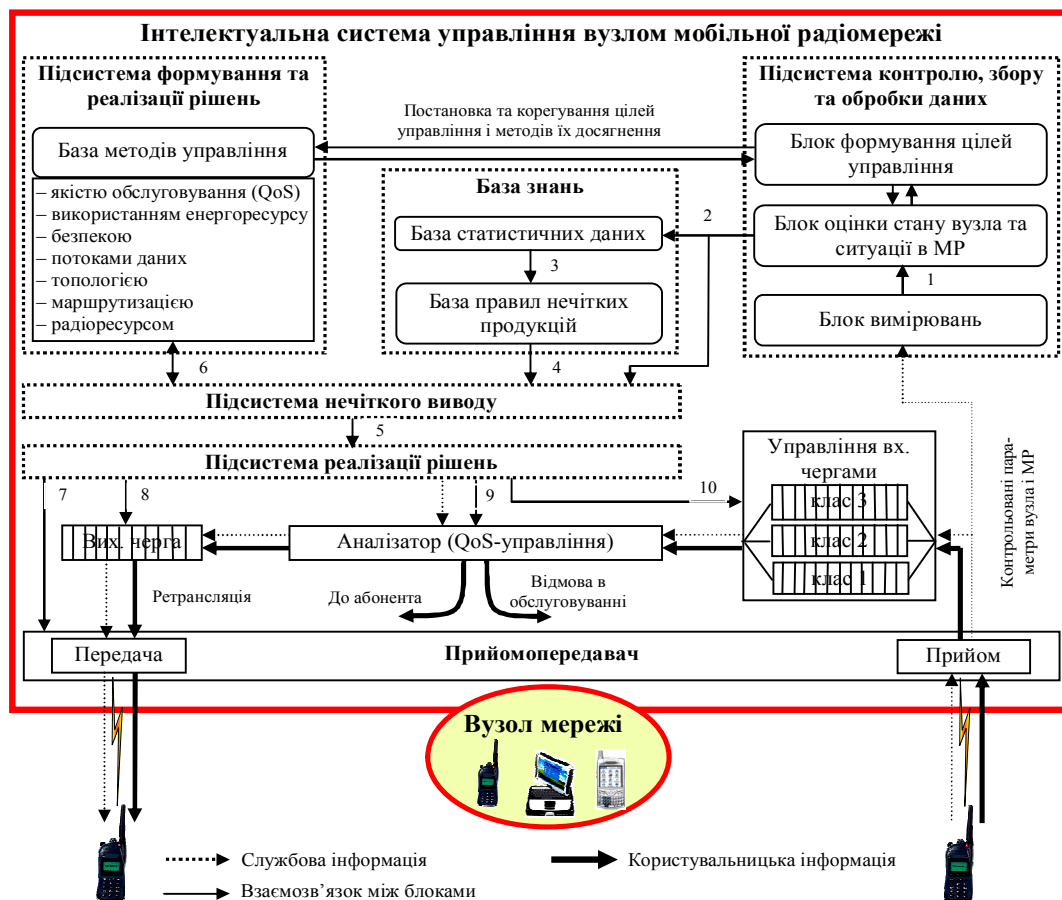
Інтелектуальна система управління вузлом мобільної радіомережі

Підсистема формування та реалізації рішень

База методів управління

– якістю обслуговування (QoS)
– використанням енергоресурсу
– безпекою
– потоками даних
– топологією
– маршрутизацією
– радіоресурсом

Постановка та корегування цілей управління і методів їх досягнення

База знань

База статистичних даних

3

База правил нечітких продукцій

Підсистема контролю, збору та обробки даних

Блок формування цілей управління

2

Блок оцінки стану вузла та ситуації в МР

1

Блок вимірювань

6

4

Підсистема нечіткого виводу

5

Підсистема реалізації рішень

7

8

9

10

Управління вх. чергами

клас 3

клас 2

клас 1

Контрольовані пара-метри вузла і МР

Вих. черга

Аналізатор (QoS-управління)

Ретрансляція

До абонента

Відмова в обслуговуванні

Передача

Прийомопередавач

Прийом

Вузол мережі

Службова інформація

Взаємозв’язок між блоками

Користувальницька інформація